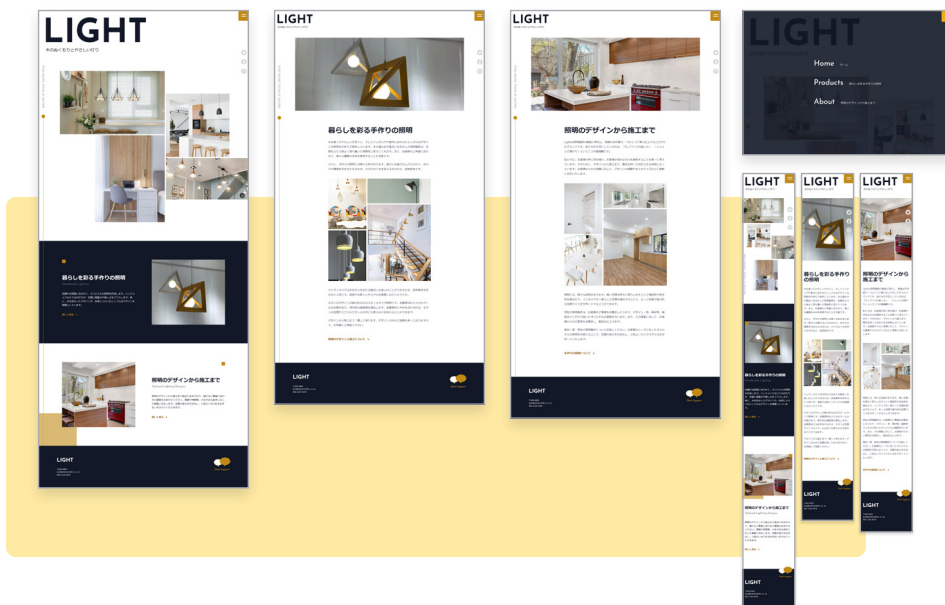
LIGHT
木のぬくもりとやさしい灯り

暮らしを彩る手作りの照明

詳しく見る

照明のデザインから施工まで

詳しく見る

LIGHT

LIGHT

暮らしを彩る手作りの照明

LIGHT

LIGHT

照明のデザインから施工まで

LIGHT

LIGHT

Home
Products
About

LIGHT

暮らしを彩る手作りの照明

照明のデザインから施工まで

LIGHT

LIGHT

暮らしを彩る手作りの照明

LIGHT

LIGHT

照明のデザインから施工まで

LIGHT